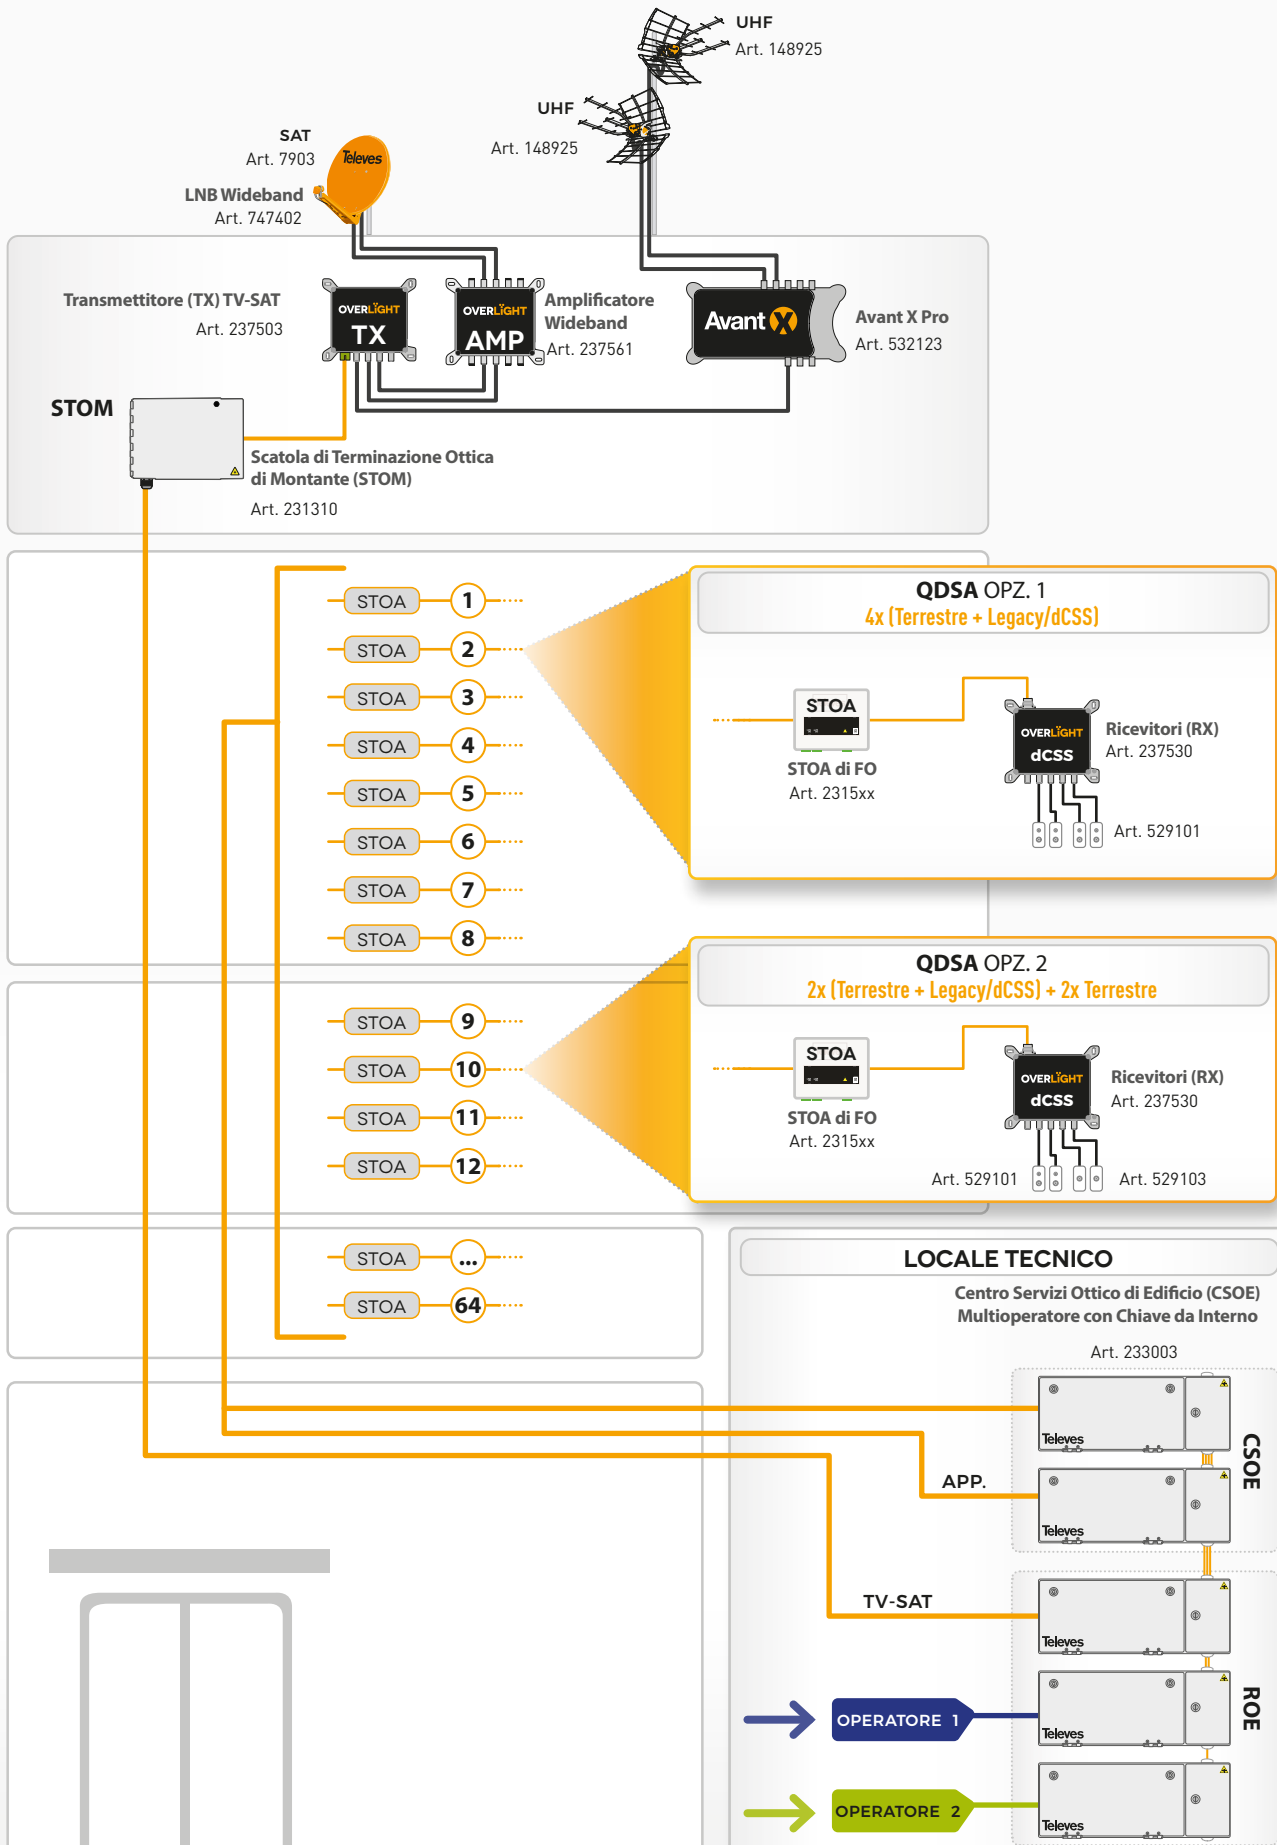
UHF
Art. 148925

UHF
Art. 148925

SAT
Art. 7903
Televes

LNB Wideband
Art. 747402

Transmettitore (TX) TV-SAT
Art. 237503

OVERLIGHT
TX

OVERLIGHT
AMP

Amplificatore
Wideband
Art. 237561

Avant X

Avant X Pro
Art. 532123

STOM

Scatola di Terminazione Ottica di Montante (STOM)
Art. 231310

STOA 1
STOA 2
STOA 3
STOA 4
STOA 5
STOA 6
STOA 7
STOA 8

QDSA OPZ. 1
4x (Terrestre + Legacy/dCSS)

STOA
STOA di FO
Art. 2315xx

OVERLIGHT
dCSS

Ricevitori (RX)
Art. 237530

Art. 529101

STOA 9
STOA 10
STOA 11
STOA 12

QDSA OPZ. 2
2x (Terrestre + Legacy/dCSS) + 2x Terrestre

STOA
STOA di FO
Art. 2315xx

OVERLIGHT
dCSS

Ricevitori (RX)
Art. 237530

Art. 529101
Art. 529103

STOA ...
STOA 64

LOCALE TECNICO
Centro Servizi Ottico di Edificio (CSOE)
Multioperatore con Chiave da Interno
Art. 233003

Televes
APP.
Televes
CSOE

TV-SAT
Televes

OPERATORE 1
Televes

OPERATORE 2
Televes
ROE